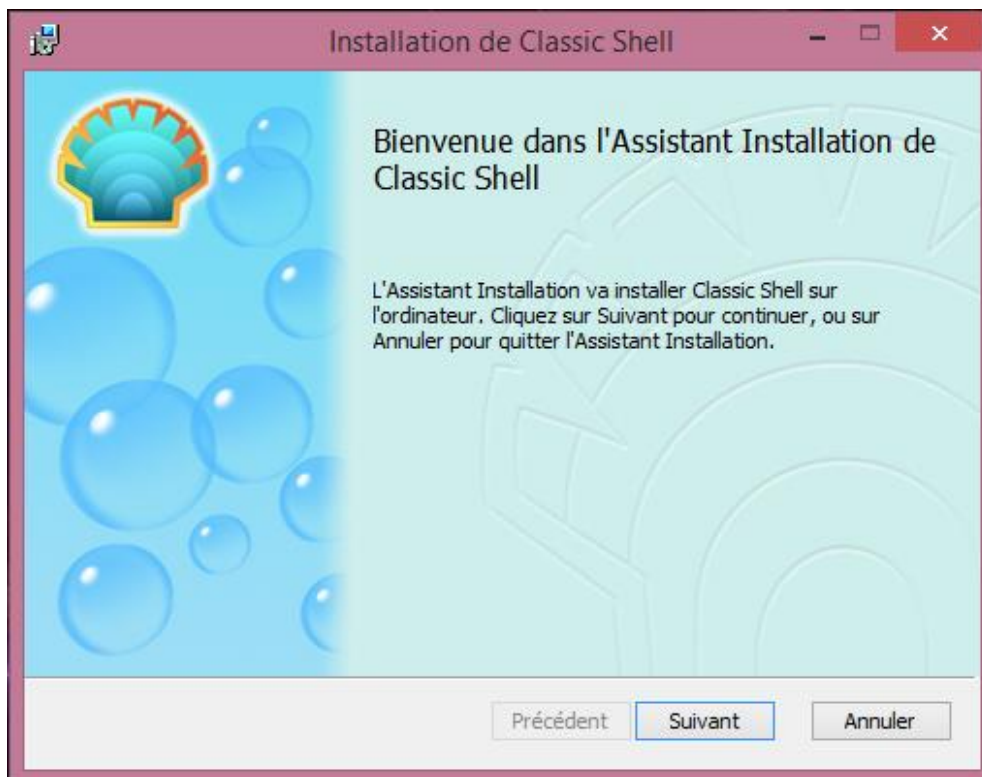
Installation de Classic Shell

Bienvenue dans l'Assistant Installation de Classic Shell

L'Assistant Installation va installer Classic Shell sur l'ordinateur. Cliquez sur Suivant pour continuer, ou sur Annuler pour quitter l'Assistant Installation.

Précédent | Suivant | Annuler